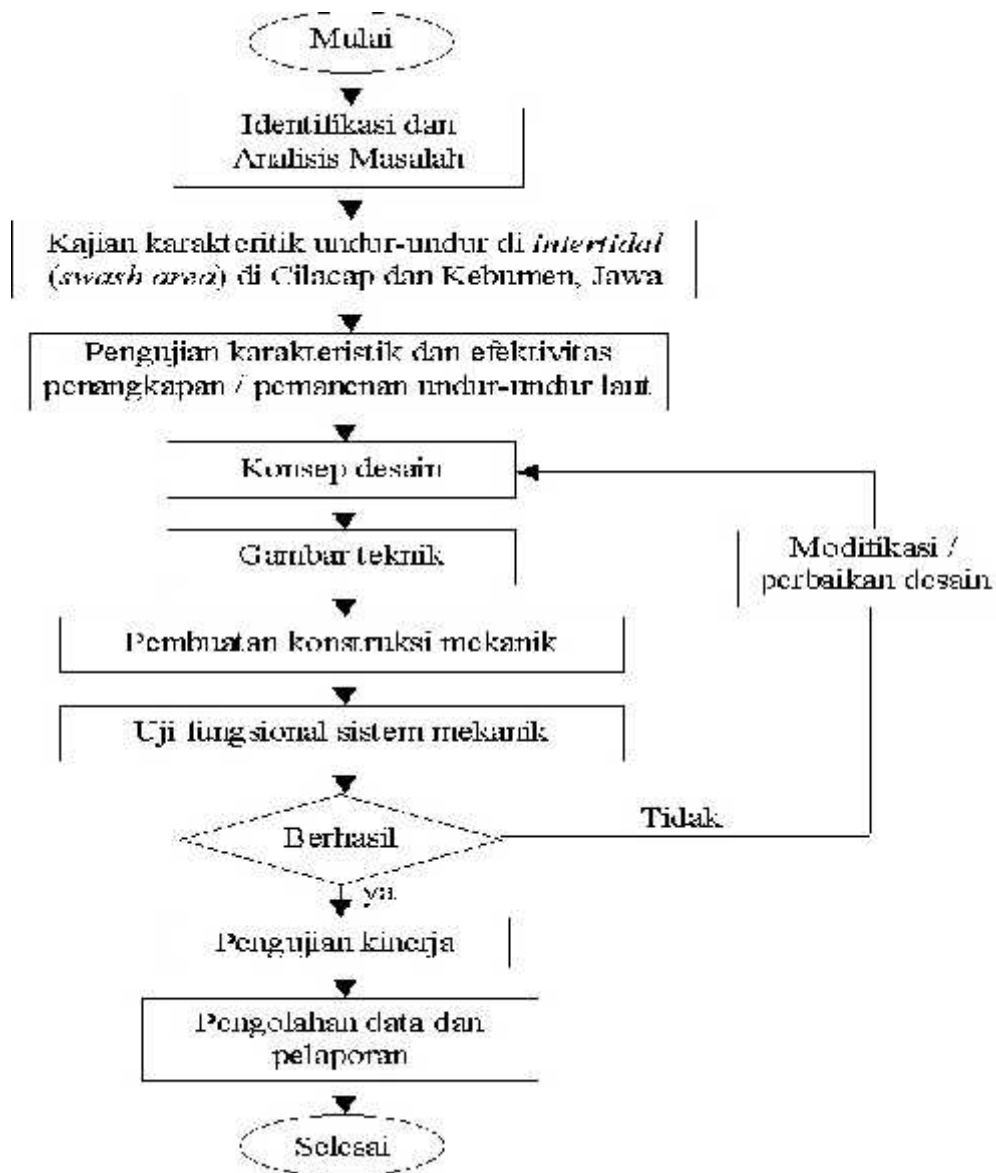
Mulai

Identifikasi dan Analisis Masalah

Kajian karakteritik undur-undur di *intertidal* (*swash area*) di Cilacap dan Kebumen, Jawa

Pengujian karakteristik dan efektivitas penangkapan / pemanenan undur-undur laut

Konsep desain

Gambar teknik

Pembuatan konstruksi mekanik

Uji fungsional sistem mekanik

Berhasil

Tidak

Modifikasi / perbaikan desain

Ya

Pengujian kinerja

Pengolahan data dan pelaporan

Selesai